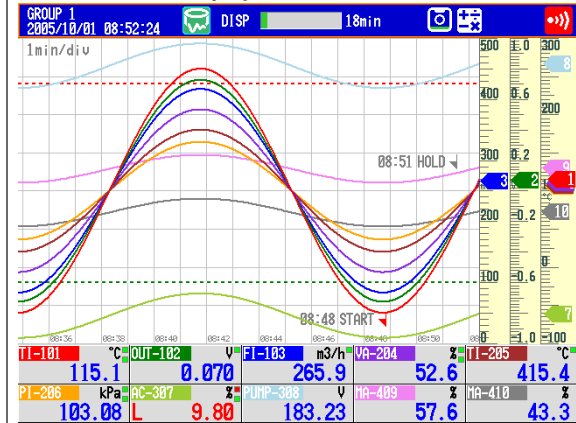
GROUP 1
2005/10/01 08:52:24
DISP
18min

1min/div

08:51 HOLD

08:48 START

08:36 08:38 08:40 08:42 08:44 08:46 08:48 08:50

500
400
300
200
100
0

1.0
0.6
0.2
-0.2
-0.6
-1.0

300
200
100
0

8
9
3
2
1
10
7

| TI-101 °C | OUT-102 V | FI-103 m3/h | VA-204 % | TI-205 °C |
|---|---|---|---|---|
| 115.1 | 0.070 | 265.9 | 52.6 | 415.4 |
| PI-206 kPa | AC-307 % | PUMP-308 V | MA-409 % | MA-410 % |
| 103.08 | L 9.80 | 183.23 | 57.6 | 43.3 |